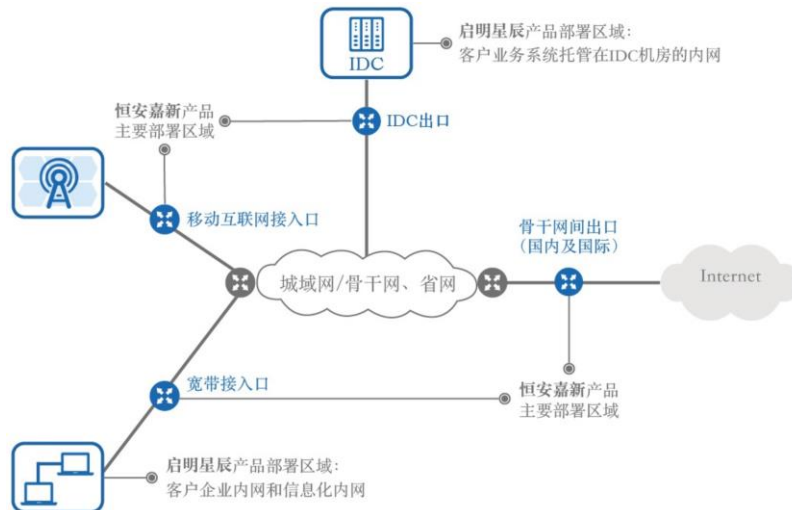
IDC

启明星辰产品部署区域：
客户业务系统托管在IDC机房的内网

恒安嘉新产品
主要部署区域

IDC出口

移动互联网接入口

城域网/骨干网、省网

骨干网间出口
（国内及国际）

Internet

宽带接入口

恒安嘉新产品
主要部署区域

启明星辰产品部署区域：
客户企业内网和信息化内网